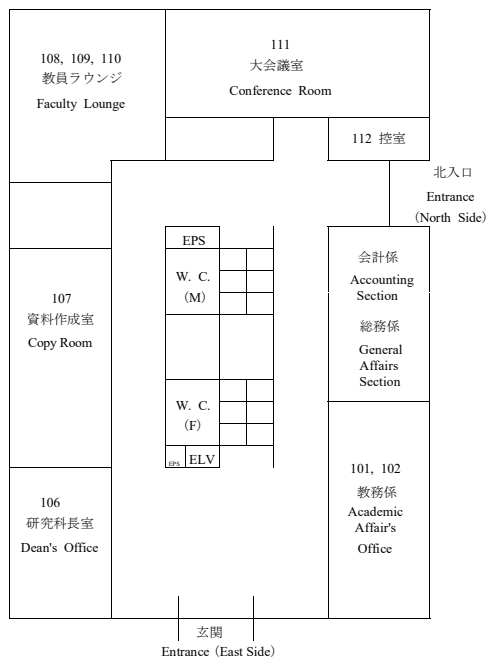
108, 109, 110
教員ラウンジ
Faculty Lounge

111
大会議室
Conference Room

112 控室

北入口
Entrance
(North Side)

EPS

W. C.
(M)

W. C.
(F)

EPS ELV

107
資料作成室
Copy Room

会計係
Accounting Section

総務係
General Affairs Section

106
研究科長室
Dean's Office

101, 102
教務係
Academic Affair's Office

玄関
Entrance (East Side)